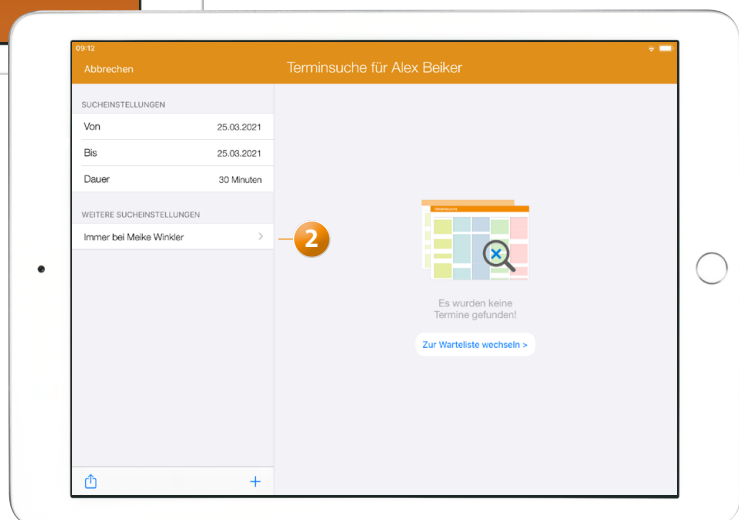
09:12

Abbrechen

Terminsuche für Alex Beiker

SUCHEINSTELLUNGEN

| | |
|---|---|
| Von | 25.03.2021 |
| Bis | 25.03.2021 |
| Dauer | 30 Minuten |

WEITERE SUCHEINSTELLUNGEN

Immer bei Meike Winkler >

2

Es wurden keine Termine gefunden!

Zur Warteliste wechseln >

+